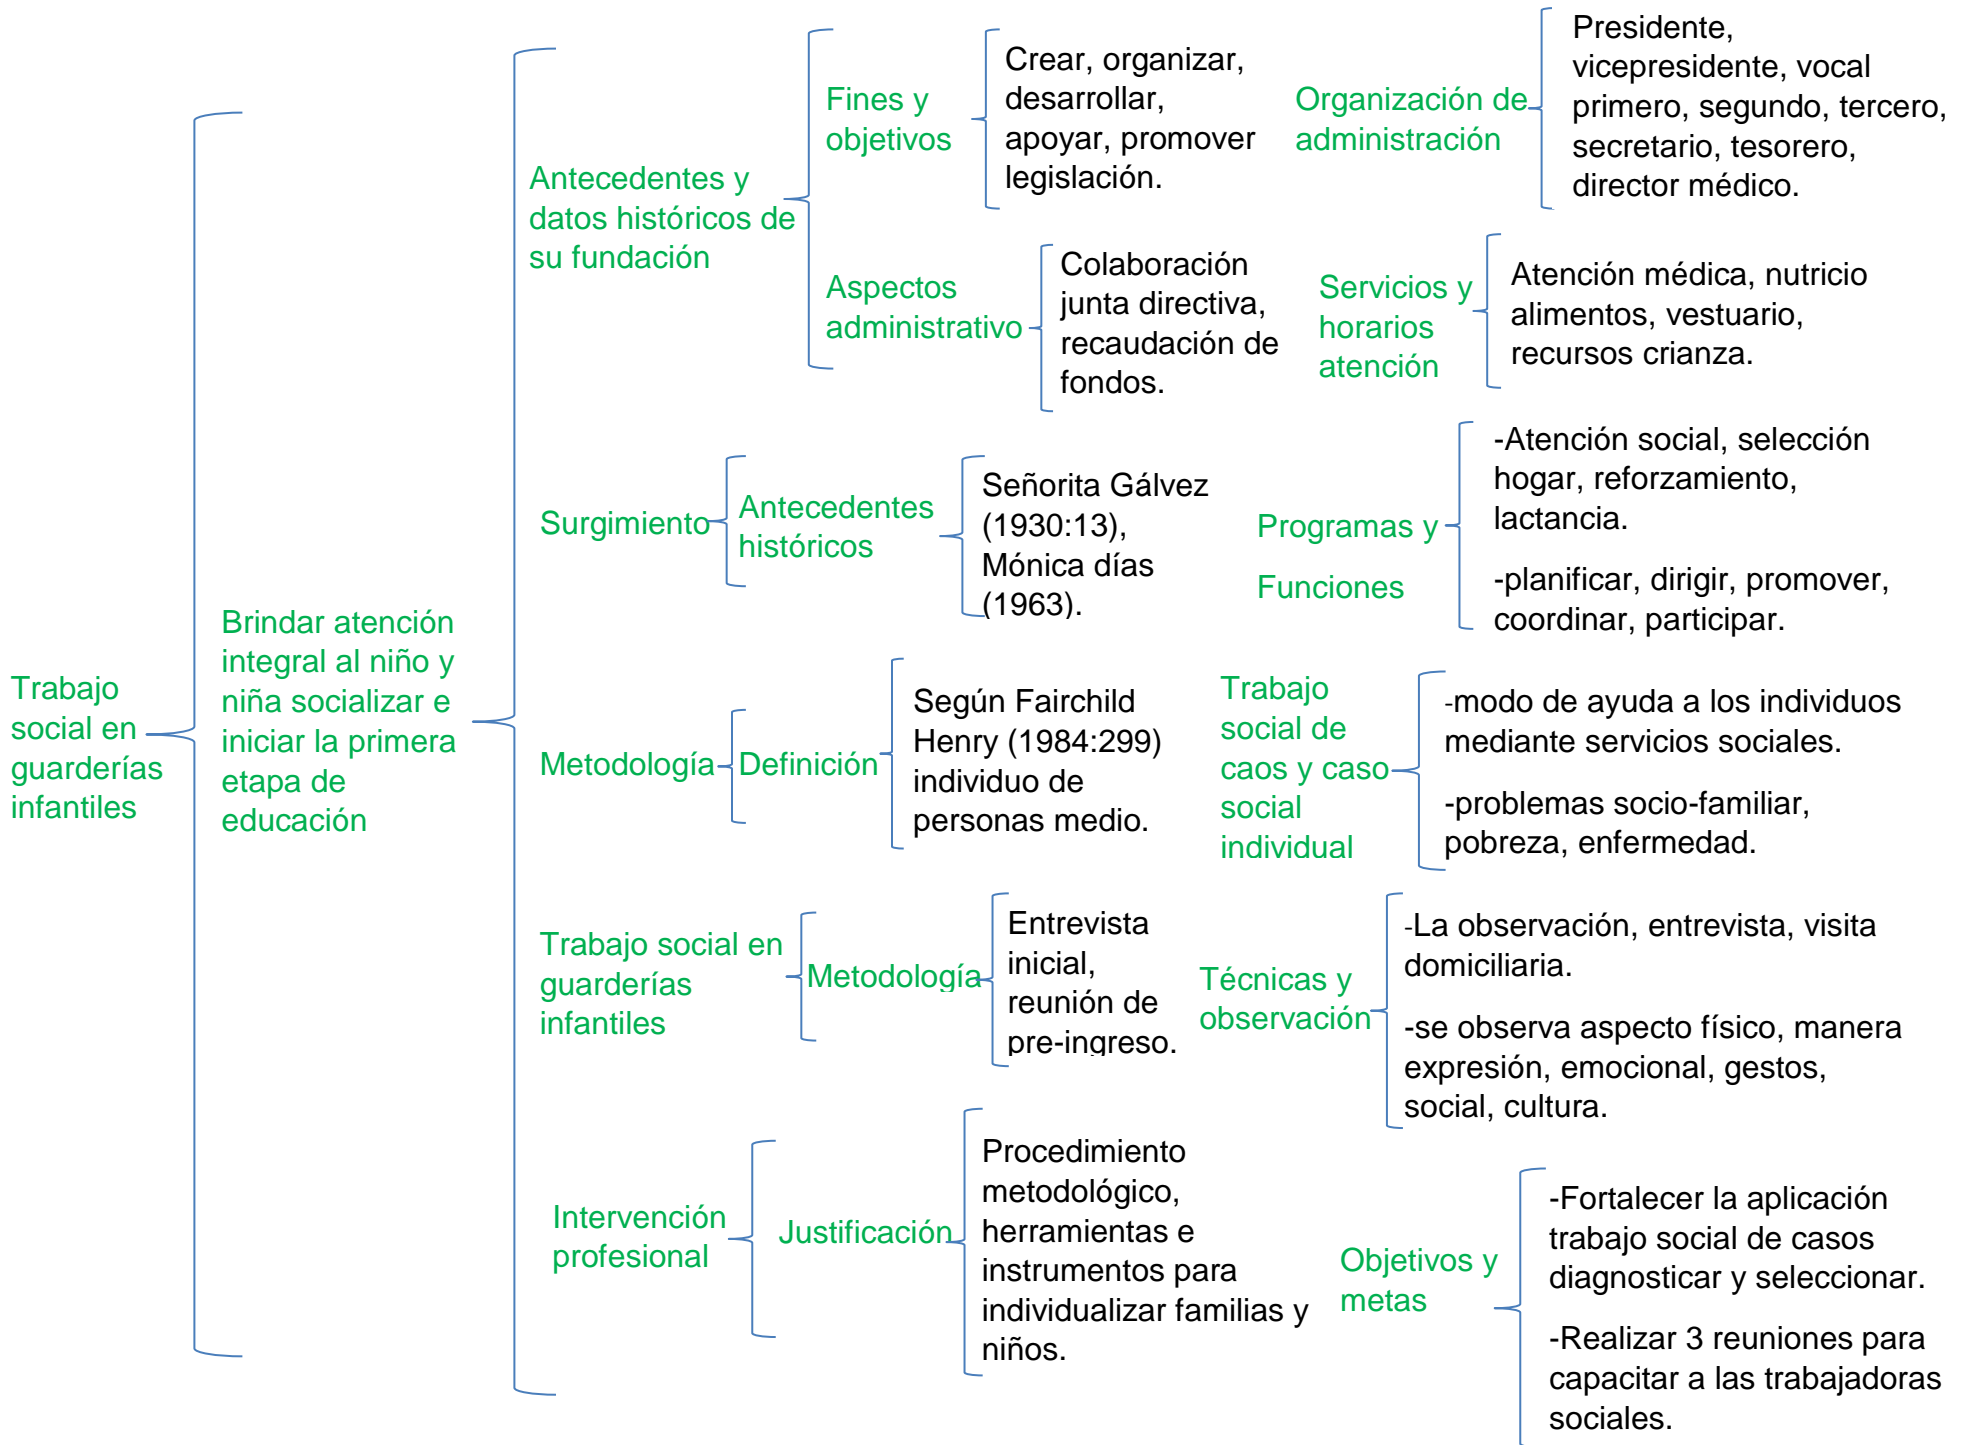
Trabajo social en guarderías infantiles

Brindar atención integral al niño y niña socializar e iniciar la primera etapa de educación

Antecedentes y datos históricos de su fundación

Fines y objetivos

Crear, organizar, desarrollar, apoyar, promover legislación.

Organización de administración

Presidente, vicepresidente, vocal primero, segundo, tercero, secretario, tesorero, director médico.

Aspectos administrativo

Colaboración junta directiva, recaudación de fondos.

Servicios y horarios atención

Atención médica, nutricio alimentos, vestuario, recursos crianza.

Surgimiento

Antecedentes históricos

Señorita Gálvez (1930:13), Mónica días (1963).

Programas y Funciones

-Atención social, selección hogar, reforzamiento, lactancia.

-planificar, dirigir, promover, coordinar, participar.

Metodología

Definición

Según Fairchild Henry (1984:299) individuo de personas medio.

Trabajo social de caos y caso social individual

-modo de ayuda a los individuos mediante servicios sociales.

-problemas socio-familiar, pobreza, enfermedad.

Trabajo social en guarderías infantiles

Metodología

Entrevista inicial, reunión de pre-ingreso.

Técnicas y observación

-La observación, entrevista, visita domiciliaria.

-se observa aspecto físico, manera expresión, emocional, gestos, social, cultura.

Intervención profesional

Justificación

Procedimiento metodológico, herramientas e instrumentos para individualizar familias y niños.

Objetivos y metas

-Fortalecer la aplicación trabajo social de casos diagnosticar y seleccionar.

-Realizar 3 reuniones para capacitar a las trabajadoras sociales.